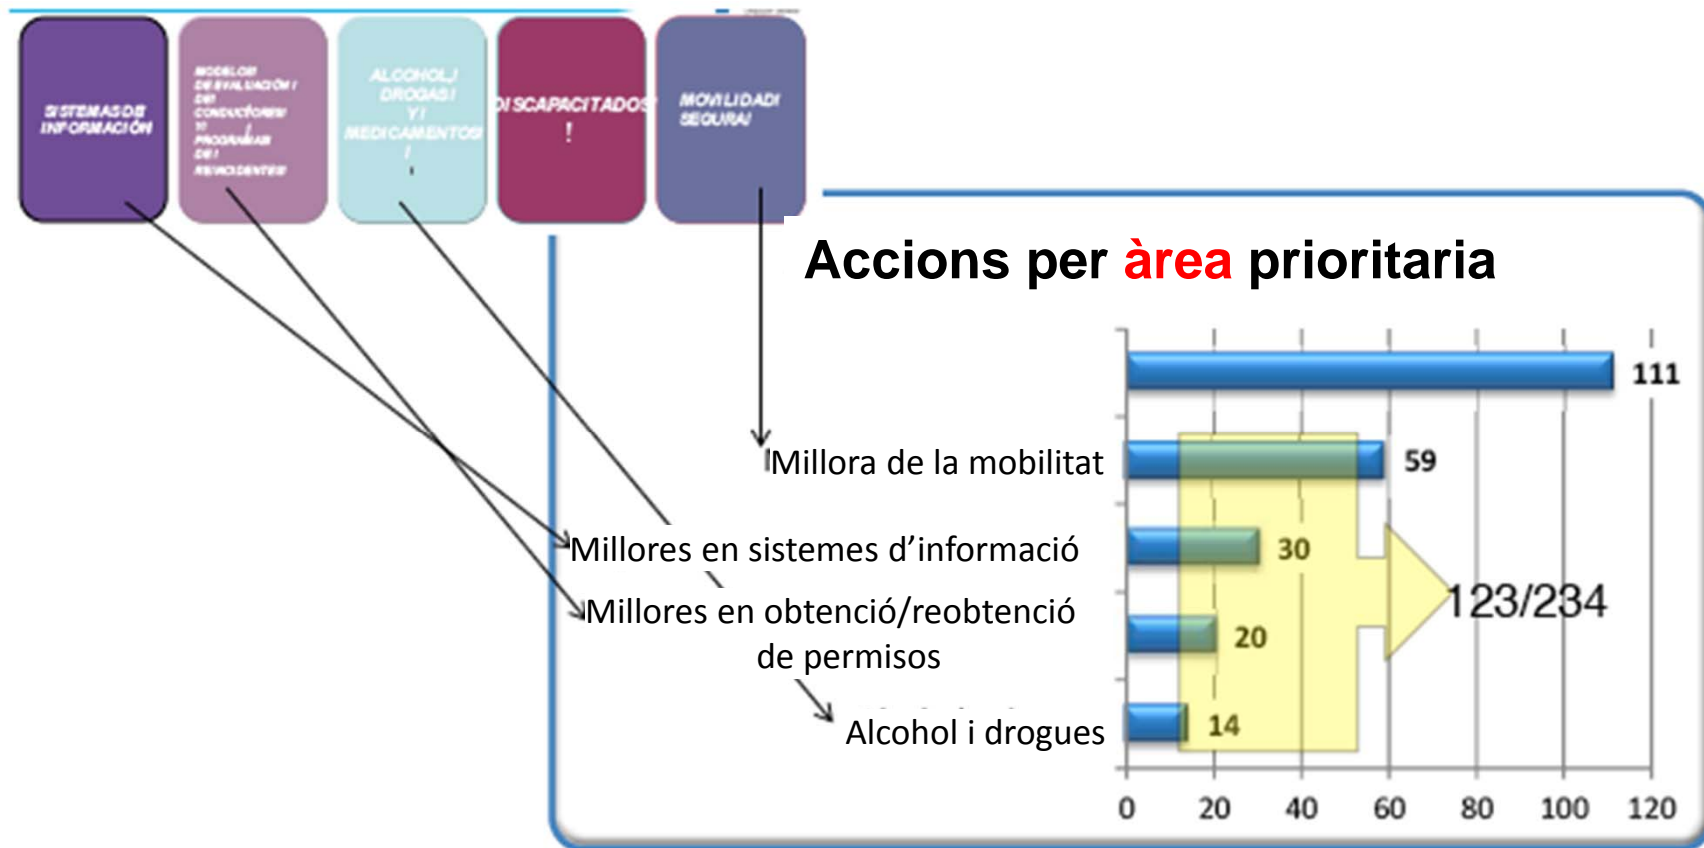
SISTEMAS DE INFORMACIÓN

MODELOS DE EVALUACIÓN / DE CONDUCTORES Y PROGRAMAS DE / REINCIDENTES

ALCOHOL / DROGAS / Y / MEDICAMENTOS

DISCAPACITADOS

MOVILIDAD / SEGURA

Accions per àrea prioritaria

111

Millora de la mobilitat

59

Millores en sistemes d'informació

30

123/234

Millores en obtenció/reobtenció de permisos

20

Alcohol i drogues

14

0 20 40 60 80 100 120